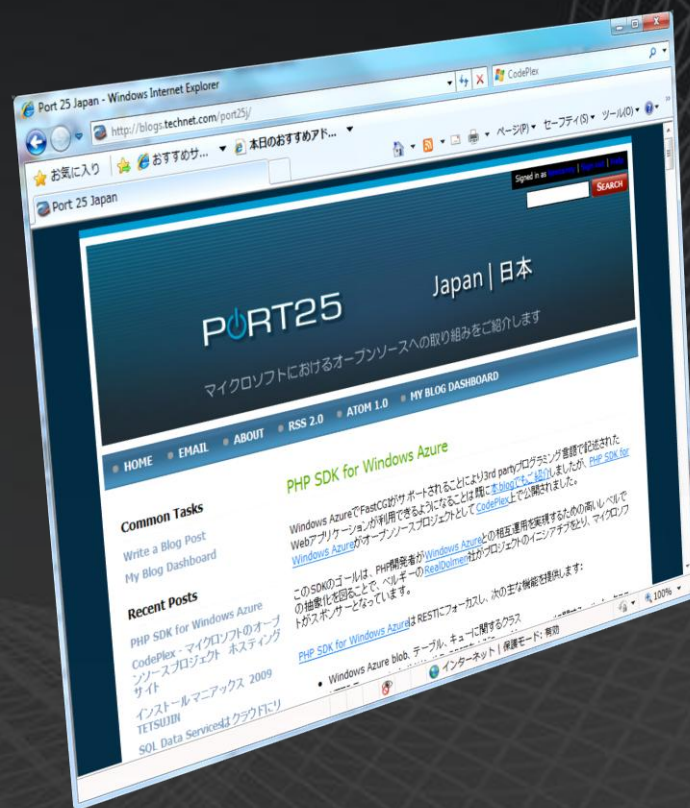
Port 25 Japan - Windows Internet Explorer

http://blogs.technet.com/port25j/

CodePlex

お気に入り　おすすめサ...　本日のおすすめアド...

ページ(P)▾ セーフティ(S)▾ ツール(O)▾

Port 25 Japan

Signed in as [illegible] | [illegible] | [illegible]

SEARCH

PORT25

Japan | 日本

マイクロソフトにおけるオープンソースへの取り組みをご紹介します

HOME　EMAIL　ABOUT　RSS 2.0　ATOM 1.0　MY BLOG DASHBOARD

Common Tasks

Write a Blog Post

My Blog Dashboard

Recent Posts

PHP SDK for Windows Azure

CodePlex - マイクロソフトのオープンソースプロジェクト ホスティングサイト

インストール マニアックス 2009 TETSUJIN

SQL Data Servicesはクラウドにリ

PHP SDK for Windows Azure

Windows AzureでFastCGIがサポートされることにより3rd partyプログラミング言語で記述されたWebアプリケーションが利用できるようになることは既に本blogでもご紹介しましたが、PHP SDK for Windows Azureがオープンソースプロジェクトとして CodePlex上で公開されました。

このSDKのゴールは、PHP開発者がWindows Azureとの相互運用を実現するための高いレベルの抽象化を図ることで、ベルギーのRealDolmen社がプロジェクトのイニシアチブを取り、マイクロソフトがスポンサーとなっています。

PHP SDK for Windows AzureはRESTにフォーカスし、次の主な機能を提供します:

Windows Azure blob、テーブル、キューに関するクラス

インターネット | 保護モード: 有効

100%